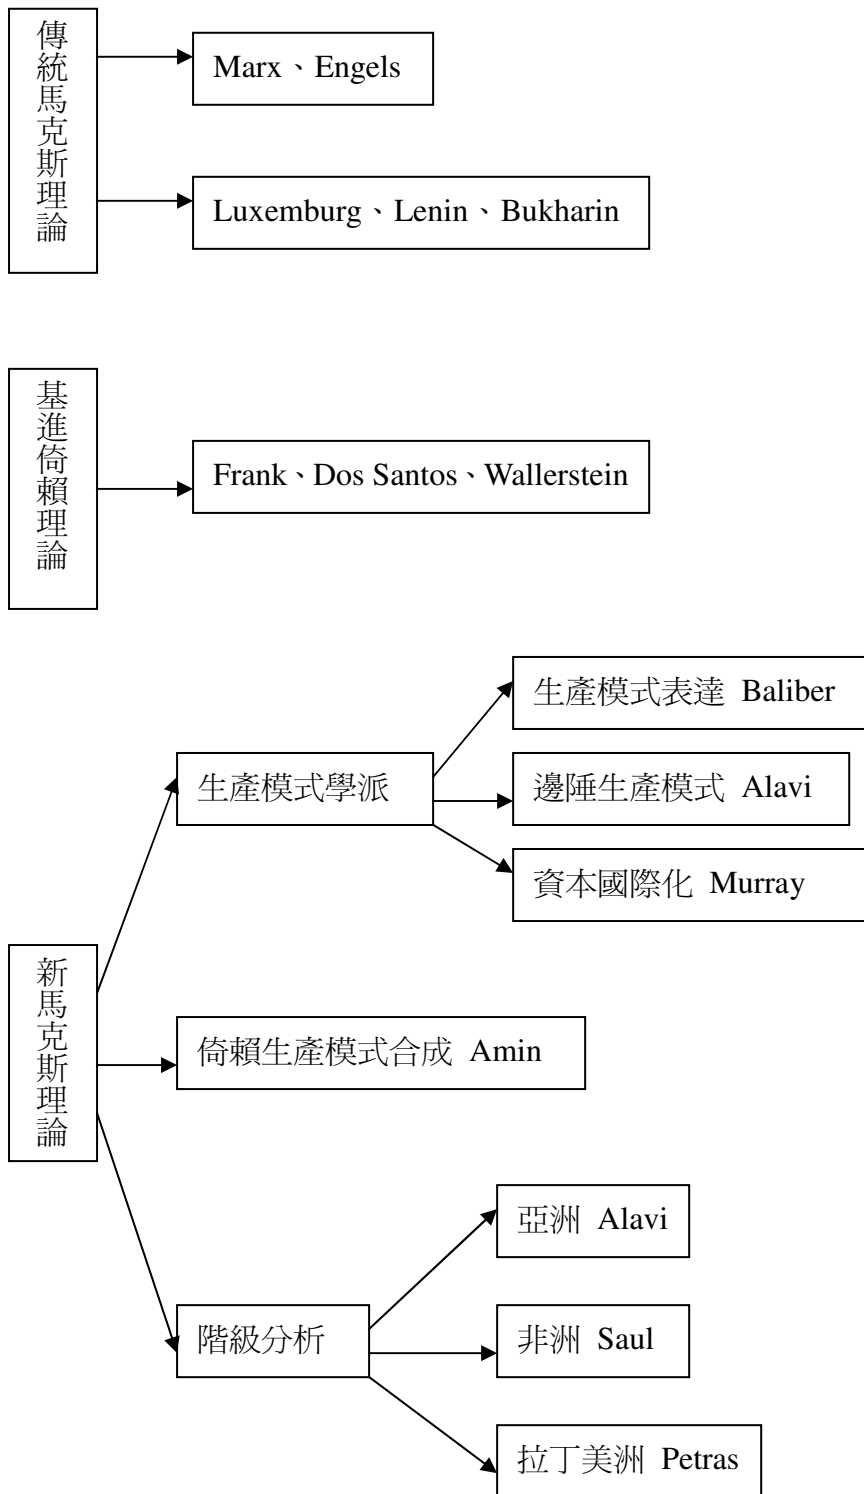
傳統馬克斯理論

Marx、Engels

Luxemburg、Lenin、Bukharin

基進倚賴理論

Frank、Dos Santos、Wallerstein

新馬克斯理論

生產模式學派

生產模式表達 Baliber

邊陲生產模式 Alavi

資本國際化 Murray

倚賴生產模式合成 Amin

階級分析

亞洲 Alavi

非洲 Saul

拉丁美洲 Petras